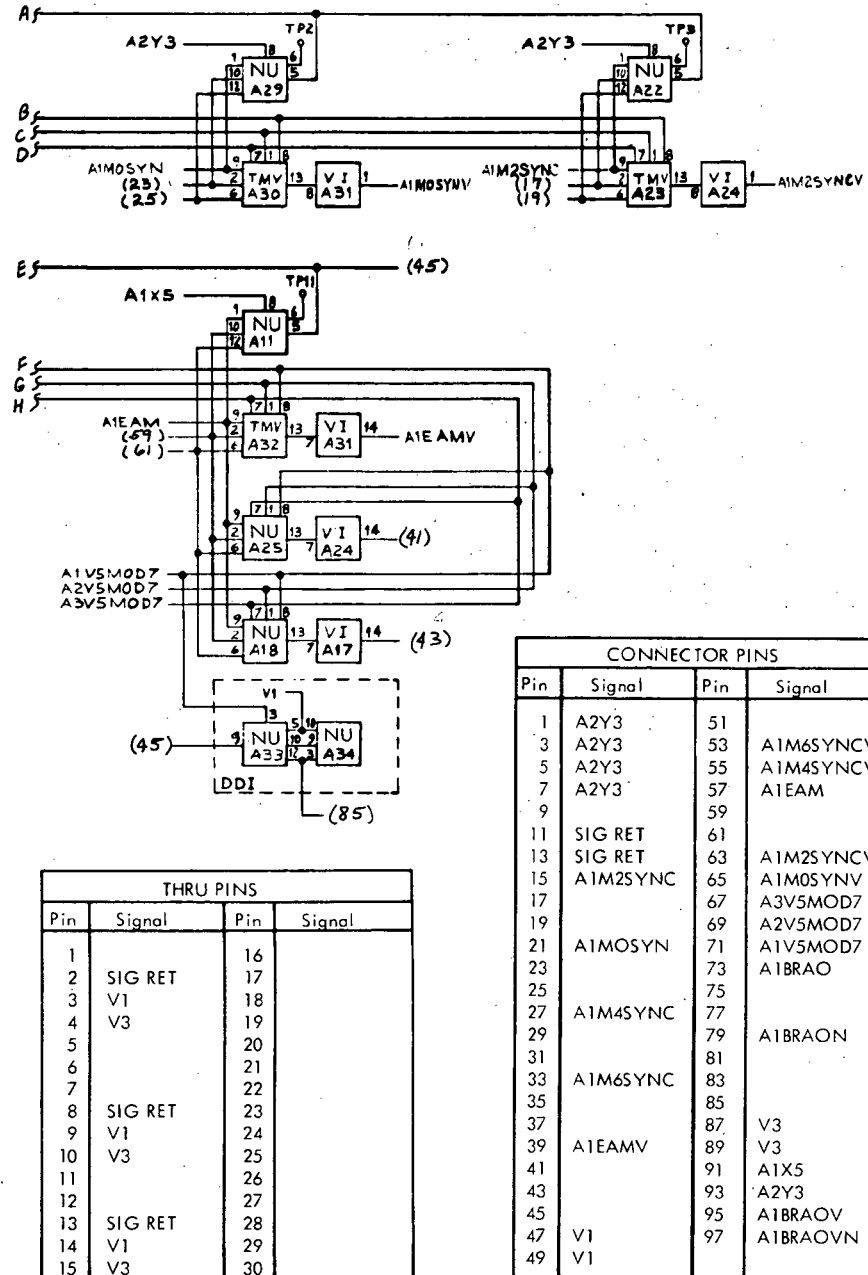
A
A2Y3
TP2
1 8 6
10 NU 5
12 A29
A2Y3
TP3
1 8 6
10 NU 5
12 A22
B
C
D
A1MOSYN
(23)
(25)
9 7 1 8
2 TMV 13
6 A30
VI 1
8 A31
A1MOSYNV
A1M2SYNC
(17)
(19)
9 7 1 8
2 TMV 13
6 A23
VI 1
8 A24
A1M2SYNCV

E
(45)
TP11
A1X5
1 8 6
10 NU 5
12 A11
F
G
H
A1EAM
(59)
(61)
9 7 1 8
2 TMV 13
6 A32
VI 14
7 A31
A1EAMV
9 7 1 8
2 NU 13
6 A25
VI 14
7 A24
(41)
A1V5MOD7
A2V5MOD7
A3V5MOD7
9 7 1 8
2 NU 13
6 A18
VI 14
7 A17
(43)
V1
3
5 10
9 NU
A33
10 2 NU
12 3 A34
(45)
DDI
(85)

| THRU PINS | | | |
|---|---|---|---|
| Pin | Signal | Pin | Signal |
| 1 | | 16 | |
| 2 | SIG RET | 17 | |
| 3 | V1 | 18 | |
| 4 | V3 | 19 | |
| 5 | | 20 | |
| 6 | | 21 | |
| 7 | | 22 | |
| 8 | SIG RET | 23 | |
| 9 | V1 | 24 | |
| 10 | V3 | 25 | |
| 11 | | 26 | |
| 12 | | 27 | |
| 13 | SIG RET | 28 | |
| 14 | V1 | 29 | |
| 15 | V3 | 30 | |

| CONNECTOR PINS | | | |
|---|---|---|---|
| Pin | Signal | Pin | Signal |
| 1 | A2Y3 | 51 | |
| 3 | A2Y3 | 53 | A1M6SYNC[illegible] |
| 5 | A2Y3 | 55 | A1M4SYNC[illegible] |
| 7 | A2Y3 | 57 | A1EAM |
| 9 | | 59 | |
| 11 | SIG RET | 61 | |
| 13 | SIG RET | 63 | A1M2SYNC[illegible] |
| 15 | A1M2SYNC | 65 | A1MOSYNV |
| 17 | | 67 | A3V5MOD7 |
| 19 | | 69 | A2V5MOD7 |
| 21 | A1MOSYN | 71 | A1V5MOD7 |
| 23 | | 73 | A1BRAO |
| 25 | | 75 | |
| 27 | A1M4SYNC | 77 | |
| 29 | | 79 | A1BRAON |
| 31 | | 81 | |
| 33 | A1M6SYNC | 83 | |
| 35 | | 85 | |
| 37 | | 87 | V3 |
| 39 | A1EAMV | 89 | V3 |
| 41 | | 91 | A1X5 |
| 43 | | 93 | A2Y3 |
| 45 | | 95 | A1BRAOV |
| 47 | V1 | 97 | A1BRAOVN |
| 49 | V1 | | |